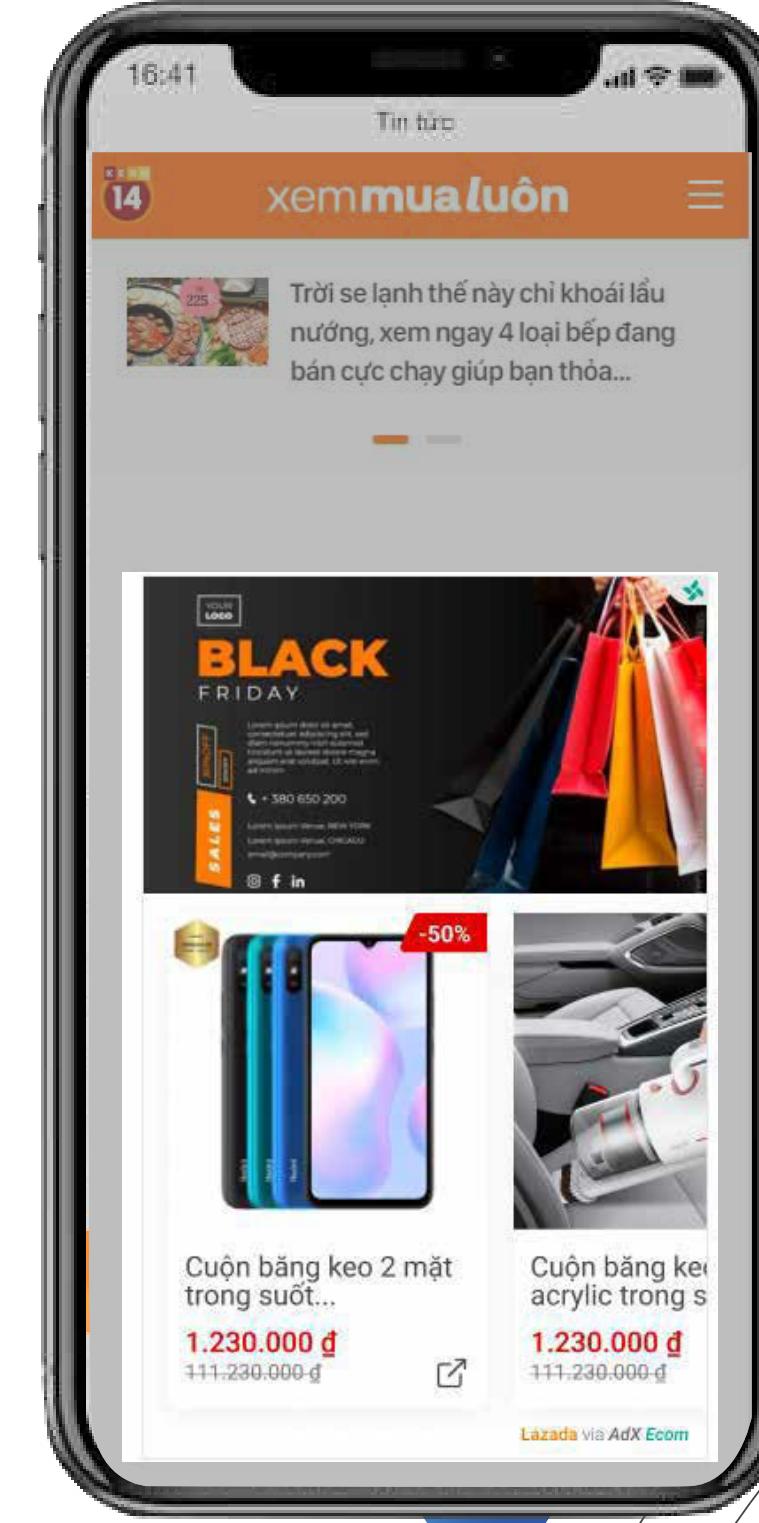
16:41

Tin tức

14

xemmualuôn

225

Trời se lạnh thế này chỉ khoái lẩu nướng, xem ngay 4 loại bếp đang bán cực chạy giúp bạn thỏa...

YOUR LOGO

BLACK

FRIDAY

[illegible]

+ 380 650 200

SALES

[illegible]

-50%

Cuộn băng keo 2 mặt trong suốt...

1.230.000 ₫

111.230.000 ₫

Cuộn băng ke acrylic trong s

1.230.000 ₫

111.230.000 ₫

Lazada via AdX Ecom